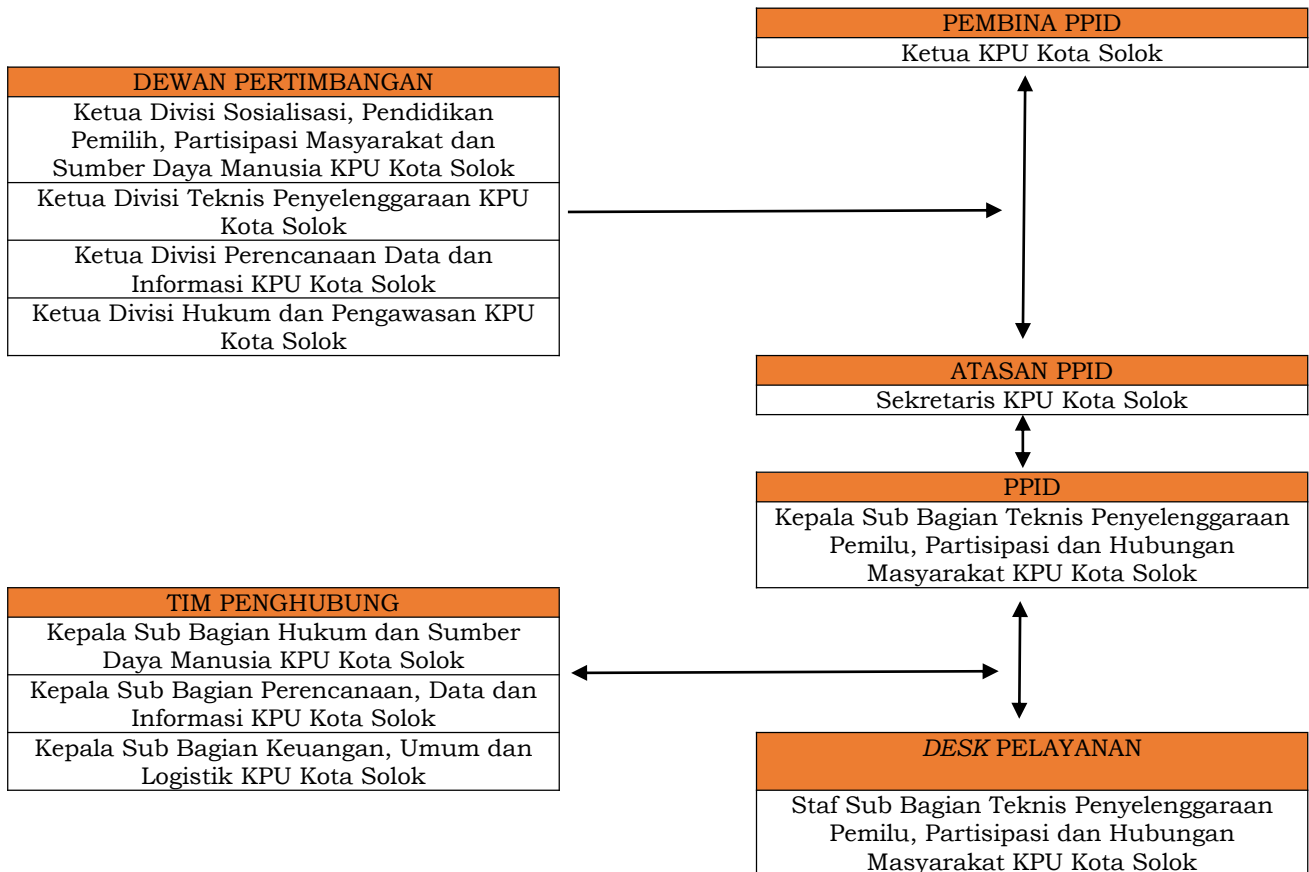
PEMBINA PPID
Ketua KPU Kota Solok

DEWAN PERTIMBANGAN
Ketua Divisi Sosialisasi, Pendidikan Pemilih, Partisipasi Masyarakat dan Sumber Daya Manusia KPU Kota Solok
Ketua Divisi Teknis Penyelenggaraan KPU Kota Solok
Ketua Divisi Perencanaan Data dan Informasi KPU Kota Solok
Ketua Divisi Hukum dan Pengawasan KPU Kota Solok

ATASAN PPID
Sekretaris KPU Kota Solok

PPID
Kepala Sub Bagian Teknis Penyelenggaraan Pemilu, Partisipasi dan Hubungan Masyarakat KPU Kota Solok

TIM PENGHUBUNG
Kepala Sub Bagian Hukum dan Sumber Daya Manusia KPU Kota Solok
Kepala Sub Bagian Perencanaan, Data dan Informasi KPU Kota Solok
Kepala Sub Bagian Keuangan, Umum dan Logistik KPU Kota Solok

DESK PELAYANAN
Staf Sub Bagian Teknis Penyelenggaraan Pemilu, Partisipasi dan Hubungan Masyarakat KPU Kota Solok